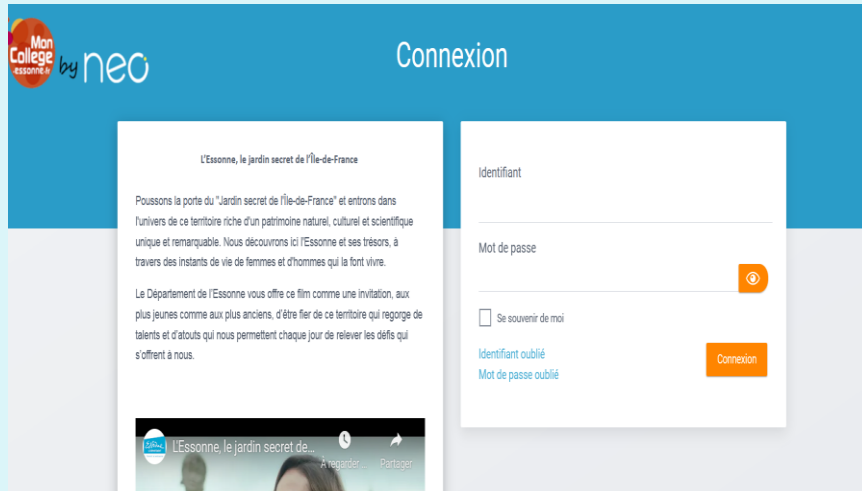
Mon College essonne.fr by neo

Connexion

L'Essonne, le jardin secret de l'Île-de-France

Poussons la porte du "Jardin secret de l'Île-de-France" et entrons dans l'univers de ce territoire riche d'un patrimoine naturel, culturel et scientifique unique et remarquable. Nous découvrons ici l'Essonne et ses trésors, à travers des instants de vie de femmes et d'hommes qui la font vivre.

Le Département de l'Essonne vous offre ce film comme une invitation, aux plus jeunes comme aux plus anciens, d'être fier de ce territoire qui regorge de talents et d'atouts qui nous permettent chaque jour de relever les défis qui s'offrent à nous.

L'Essonne, le jardin secret de...

À regarder

Partager

Identifiant

Mot de passe

Se souvenir de moi

Identifiant oublié

Mot de passe oublié

Connexion